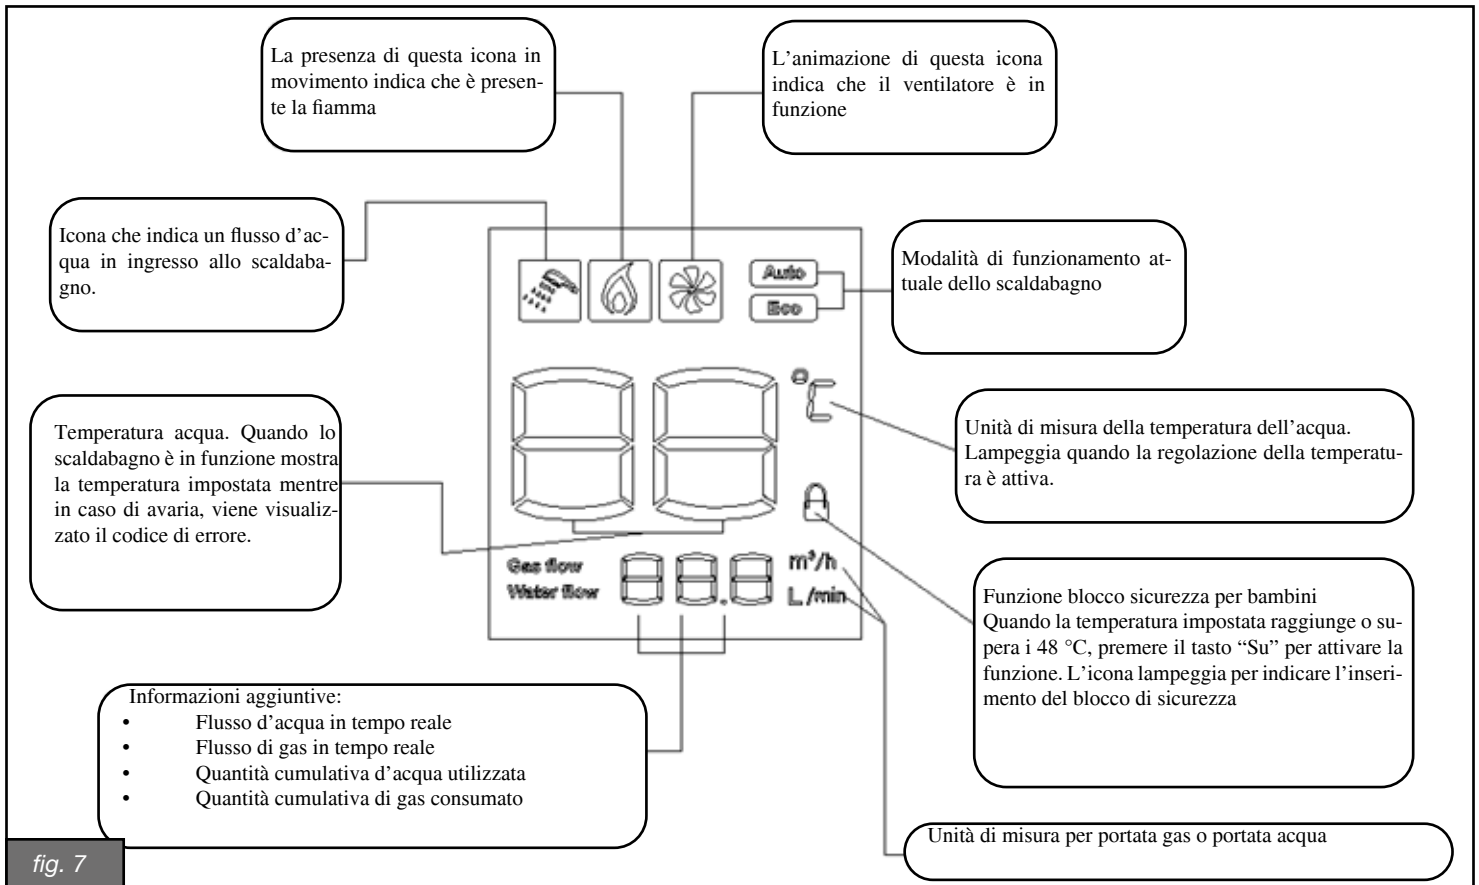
La presenza di questa icona in movimento indica che è presente la fiamma

L'animazione di questa icona indica che il ventilatore è in funzione

Icona che indica un flusso d'acqua in ingresso allo scaldabagno.

Auto

Eco

Modalità di funzionamento attuale dello scaldabagno

°C

Temperatura acqua. Quando lo scaldabagno è in funzione mostra la temperatura impostata mentre in caso di avaria, viene visualizzato il codice di errore.

Unità di misura della temperatura dell'acqua. Lampeggia quando la regolazione della temperatura è attiva.

Gas flow

Water flow

m³/h

L/min

Funzione blocco sicurezza per bambini
Quando la temperatura impostata raggiunge o supera i 48 °C, premere il tasto "Su" per attivare la funzione. L'icona lampeggia per indicare l'inserimento del blocco di sicurezza

Informazioni aggiuntive:
• Flusso d'acqua in tempo reale
• Flusso di gas in tempo reale
• Quantità cumulativa d'acqua utilizzata
• Quantità cumulativa di gas consumato

Unità di misura per portata gas o portata acqua

fig. 7